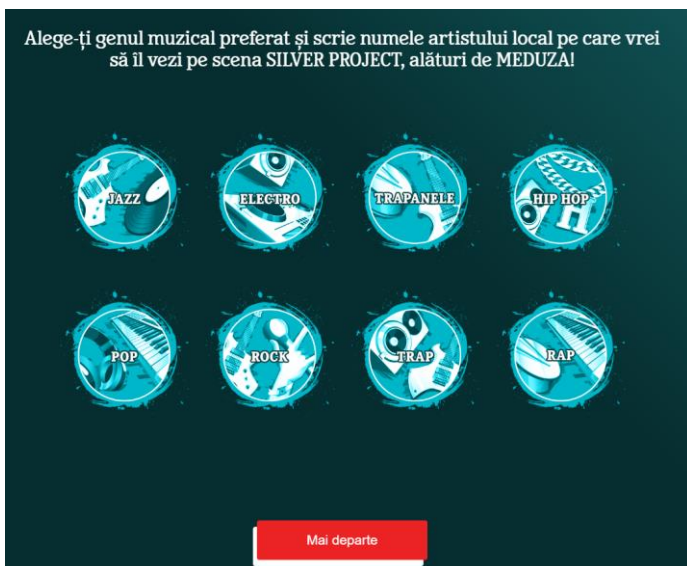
Alege-ți genul muzical preferat și scrie numele artistului local pe care vrei să îl vezi pe scena SILVER PROJECT, alături de MEDUZA!

JAZZ

ELECTRO

TRAPANELE

HIP HOP

POP

ROCK

TRAP

RAP

Mai departe